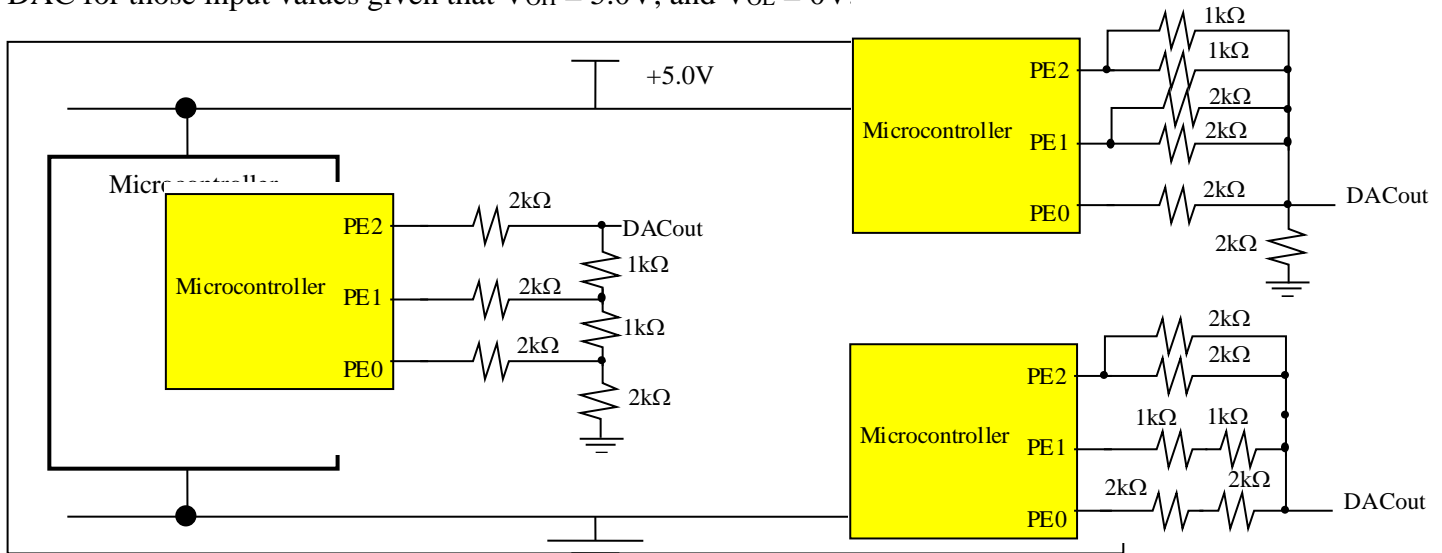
DAC for those input values given that $V_{OH}$ = 5.0V, and $V_{OL}$ = 0V.

+5.0V

Microcontroller

Microcontroller
PE2
PE1
PE0
2kΩ
DACout
1kΩ
2kΩ
1kΩ
2kΩ
2kΩ

Microcontroller
PE2
PE1
PE0
1kΩ
1kΩ
2kΩ
2kΩ
2kΩ
DACout
2kΩ

Microcontroller
PE2
PE1
PE0
2kΩ
2kΩ
1kΩ
1kΩ
2kΩ
2kΩ
DACout